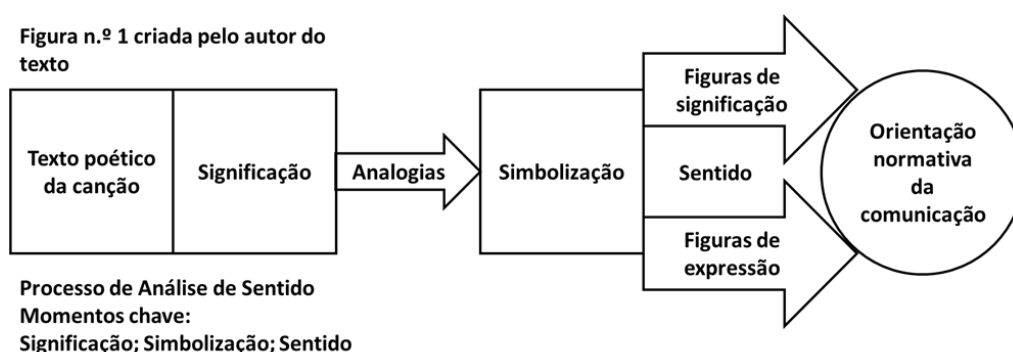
Figura n.º 1 criada pelo autor do texto

Texto poético da canção

Significação

Analogias

Simbolização

Figuras de significação

Sentido

Figuras de expressão

Orientação normativa da comunicação

Processo de Análise de Sentido
Momentos chave:
Significação; Simbolização; Sentido